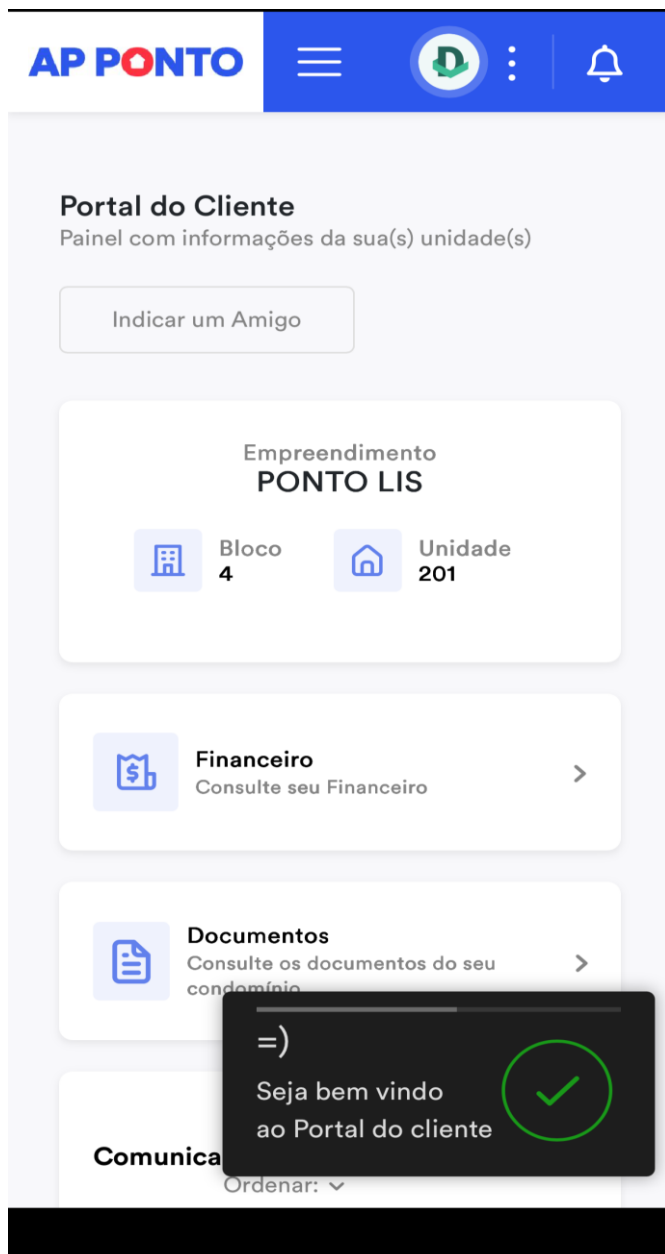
AP PONTO

Portal do Cliente
Painel com informações da sua(s) unidade(s)

Indicar um Amigo

Empreendimento
PONTO LIS

Bloco
4

Unidade
201

Financeiro
Consulte seu Financeiro

Documentos
Consulte os documentos do seu condomínio

Comunica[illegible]

Ordenar:

=)
Seja bem vindo
ao Portal do cliente